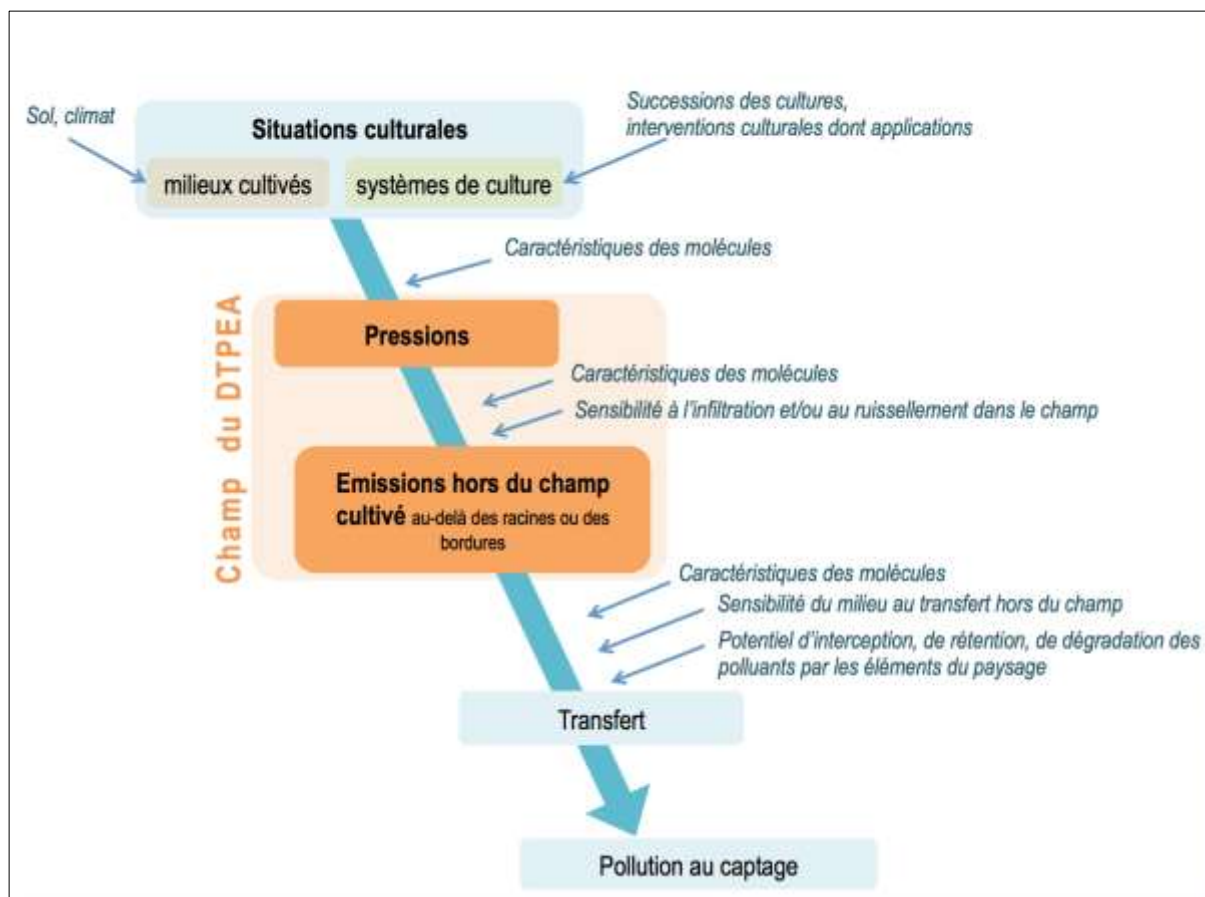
Sol, climat

Situations culturales

milieux cultivés

systèmes de culture

Successions des cultures, interventions culturales dont applications

Caractéristiques des molécules

Champ du DTPEA

Pressions

Caractéristiques des molécules

Sensibilité à l'infiltration et/ou au ruissellement dans le champ

Emissions hors du champ cultivé au-delà des racines ou des bordures

Caractéristiques des molécules

Sensibilité du milieu au transfert hors du champ

Potentiel d'interception, de rétention, de dégradation des polluants par les éléments du paysage

Transfert

Pollution au captage